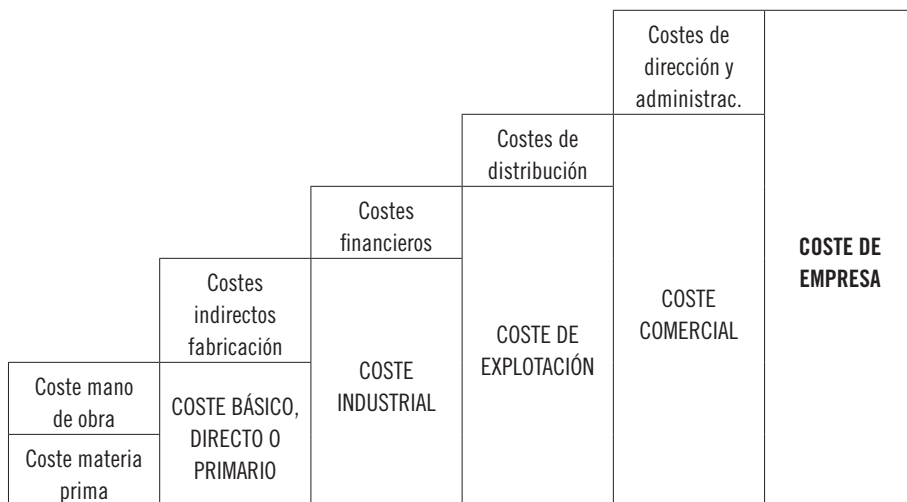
Costes de dirección y administrac.

Costes de distribución

Costes financieros

Costes indirectos fabricación

Coste mano de obra

Coste materia prima

COSTE BÁSICO, DIRECTO O PRIMARIO

COSTE INDUSTRIAL

COSTE DE EXPLOTACIÓN

COSTE COMERCIAL

**COSTE DE EMPRESA**